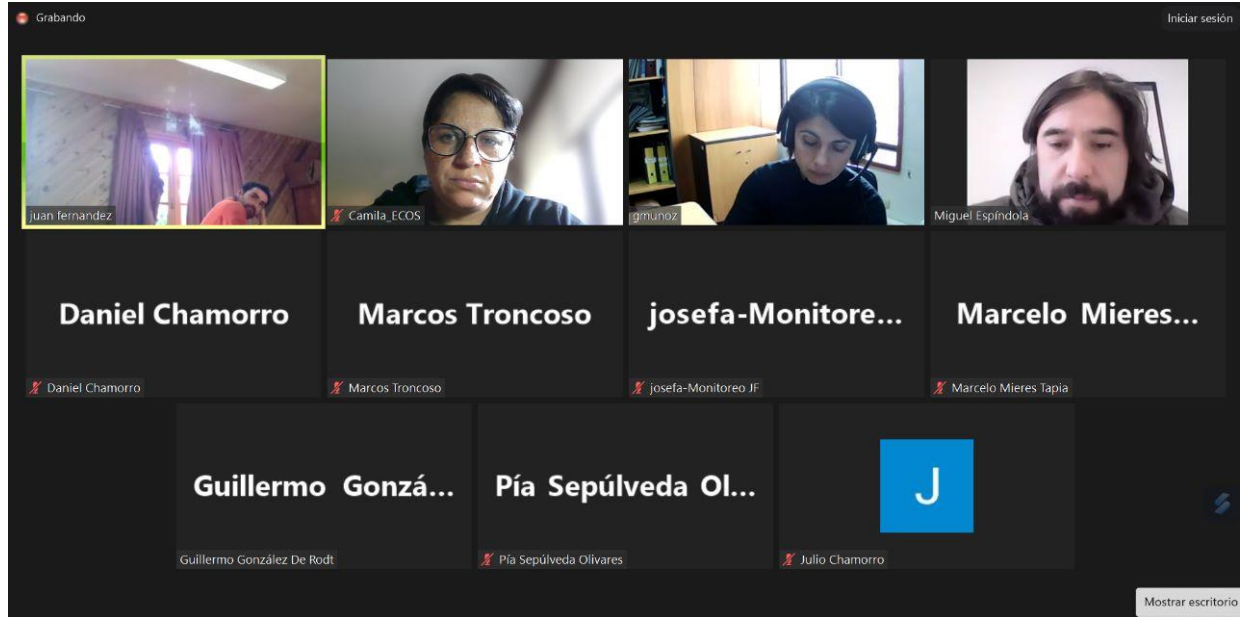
Grabando

Iniciar sesión

juan fernandez

Camila_ECOS

gmunoz

Miguel Espíndola

Daniel Chamorro

Daniel Chamorro

Marcos Troncoso

Marcos Troncoso

josefa-Monitore...

josefa-Monitoreo JF

Marcelo Mieres...

Marcelo Mieres Tapia

Guillermo Gonzá...

Guillermo González De Rodt

Pía Sepúlveda Ol...

Pía Sepúlveda Olivares

J

Julio Chamorro

Mostrar escritorio